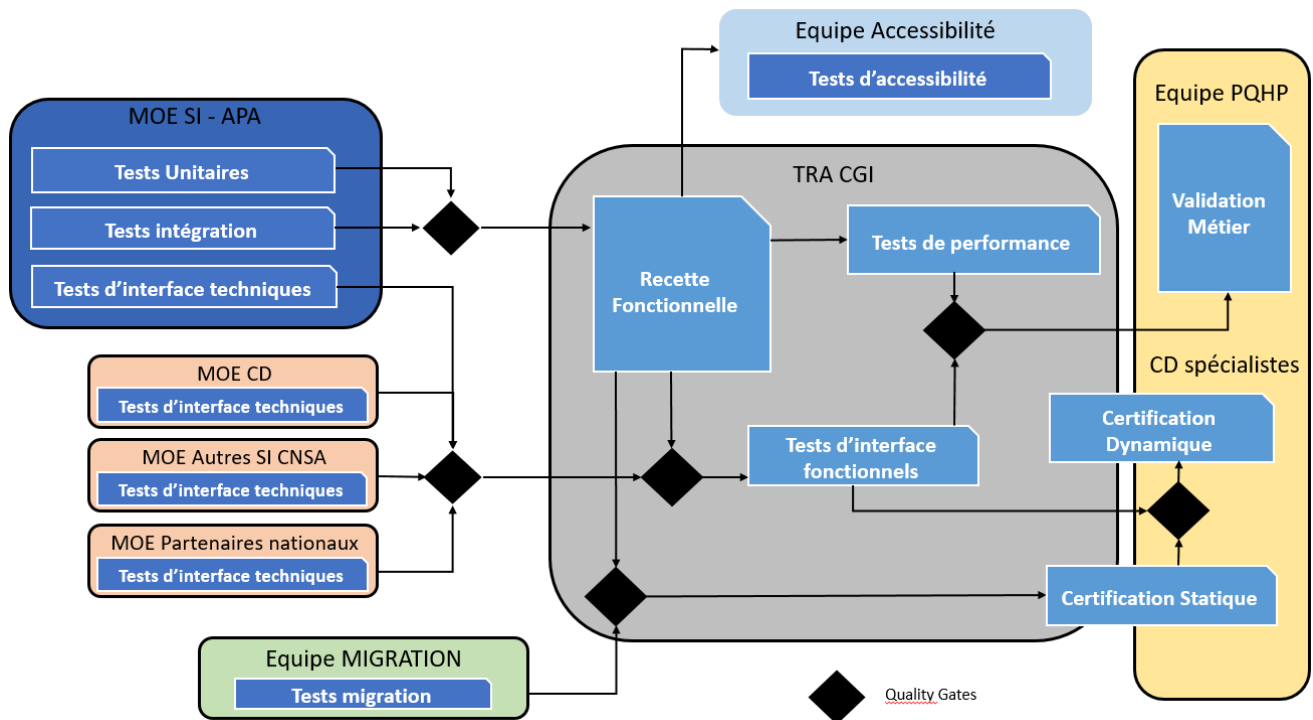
Equipe Accessibilité

Tests d'accessibilité

MOE SI - APA

Tests Unitaires

Tests intégration

Tests d'interface techniques

TRA CGI

Recette Fonctionnelle

Tests de performance

Equipe PQHP

Validation Métier

CD spécialistes

MOE CD

Tests d'interface techniques

MOE Autres SI CNSA

Tests d'interface techniques

MOE Partenaires nationaux

Tests d'interface techniques

Tests d'interface fonctionnels

Certification Dynamique

Certification Statique

Equipe MIGRATION

Tests migration

Quality Gates